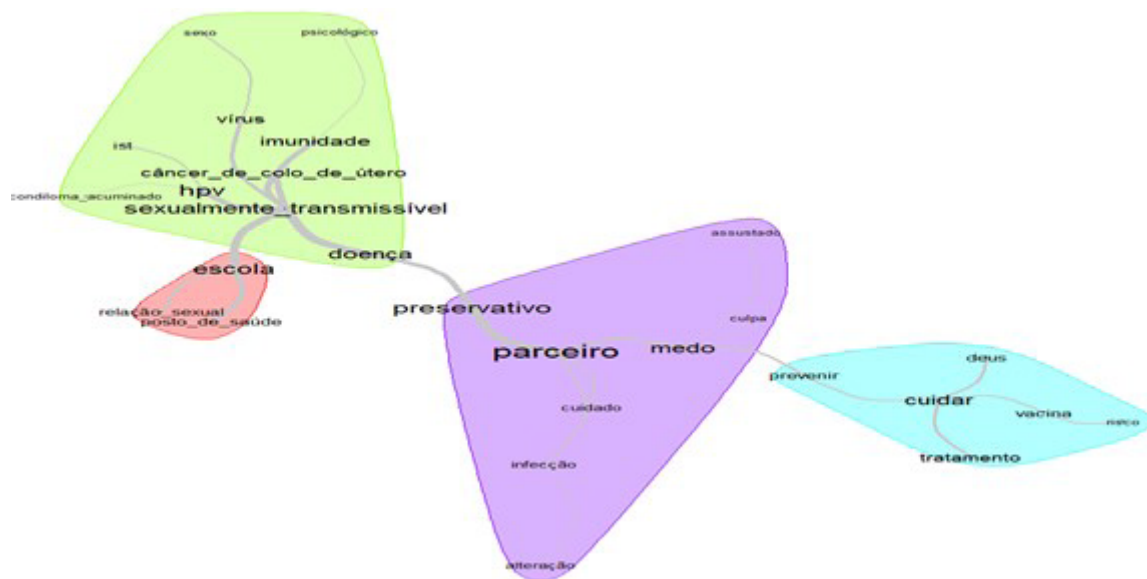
sexo
psicológico
vírus
imunidade
ist
câncer_de_colo_de_útero
condiloma_acuminado
hpv
sexualmente_transmissível
doença
escola
relação_sexual
posto_de_saúde
preservativo
assustado
culpa
parceiro
medo
cuidado
infecção
alteração
deus
prevenir
cuidar
vacina
risco
tratamento